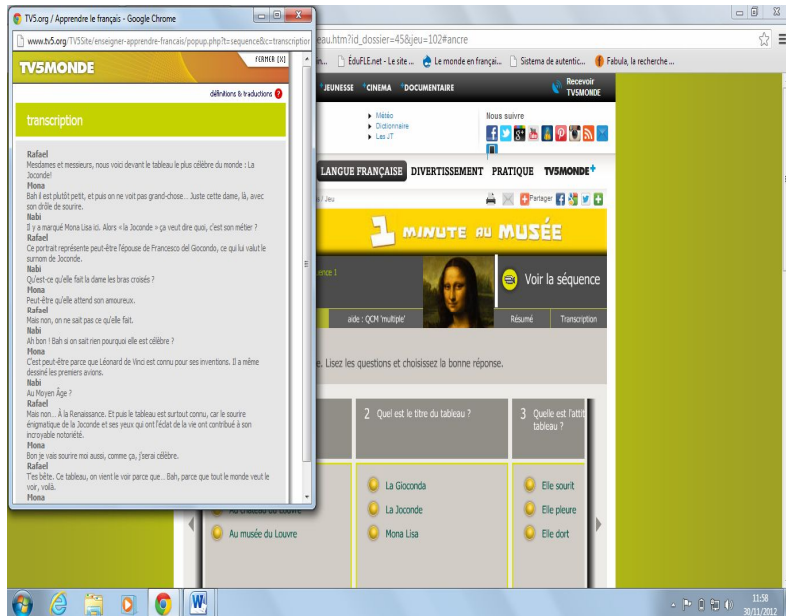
TV5.org / Apprendre le français - Google Chrome

www.tv5.org/TV5Site/enseigner-apprendre-francais/popup.php?t=sequence&c=transcription

TV5MONDE

FERMER [X]

définitions & traductions

transcription

Rafael
Mesdames et messieurs, nous voici devant le tableau le plus célèbre du monde : La Joconde!
Mona
Bah il est plutôt petit, et puis on ne voit pas grand-chose... Juste cette dame, là, avec son drôle de sourire.
Nabi
Il y a marqué Mona Lisa ici. Alors « la Joconde » ça veut dire quoi, c'est son métier ?
Rafael
Ce portrait représente peut-être l'épouse de Francesco del Giocondo, ce qui lui vault le surnom de Joconde.
Nabi
Qu'est-ce qu'elle fait la dame les bras croisés ?
Mona
Peut-être qu'elle attend son amoureux.
Rafael
Mais non, on ne sait pas ce qu'elle fait.
Nabi
Ah bon ! Bah si on sait rien pourquoi elle est célèbre ?
Mona
C'est peut-être parce que Léonard de Vinci est connu pour ses inventions. Il a même dessiné les premiers avions.
Nabi
Au Moyen Âge ?
Rafael
Mais non... À la Renaissance. Et puis le tableau est surtout connu, car le sourire énigmatique de la Joconde et ses yeux qui ont l'éclat de la vie ont contribué à son incroyable notoriété.
Mona
Bon je vais sourire moi aussi, comme ça, j'serai célèbre.
Rafael
T'es bête. Ce tableau, on vient le voir parce que... Bah, parce que tout le monde veut le voir, voilà.
Mona

eau.htm?id_dossier=45&jeu=102#ancre

n... ÉduFLE.net - Le site ... Le monde en françai... Sistema de autentic... Fabula, la recherche ...

JEUNESSE CINEMA DOCUMENTAIRE

Recevoir TV5MONDE

Météo
Dictionnaire
Les JT

Nous suivre

LANGUE FRANÇAISE DIVERTISSEMENT PRATIQUE TV5MONDE+

/ Jeu

Partager

1 MINUTE AU MUSÉE

uence 1

Voir la séquence

aide : QCM 'multiple'

Résumé

Transcription

e. Lisez les questions et choisissez la bonne réponse.

2 Quel est le titre du tableau ?

3 Quelle est l'atti tableau ?

Au musée du Louvre

La Gioconda
La Joconde
Mona Lisa

Elle sourit
Elle pleure
Elle dort

11:58
30/11/2012